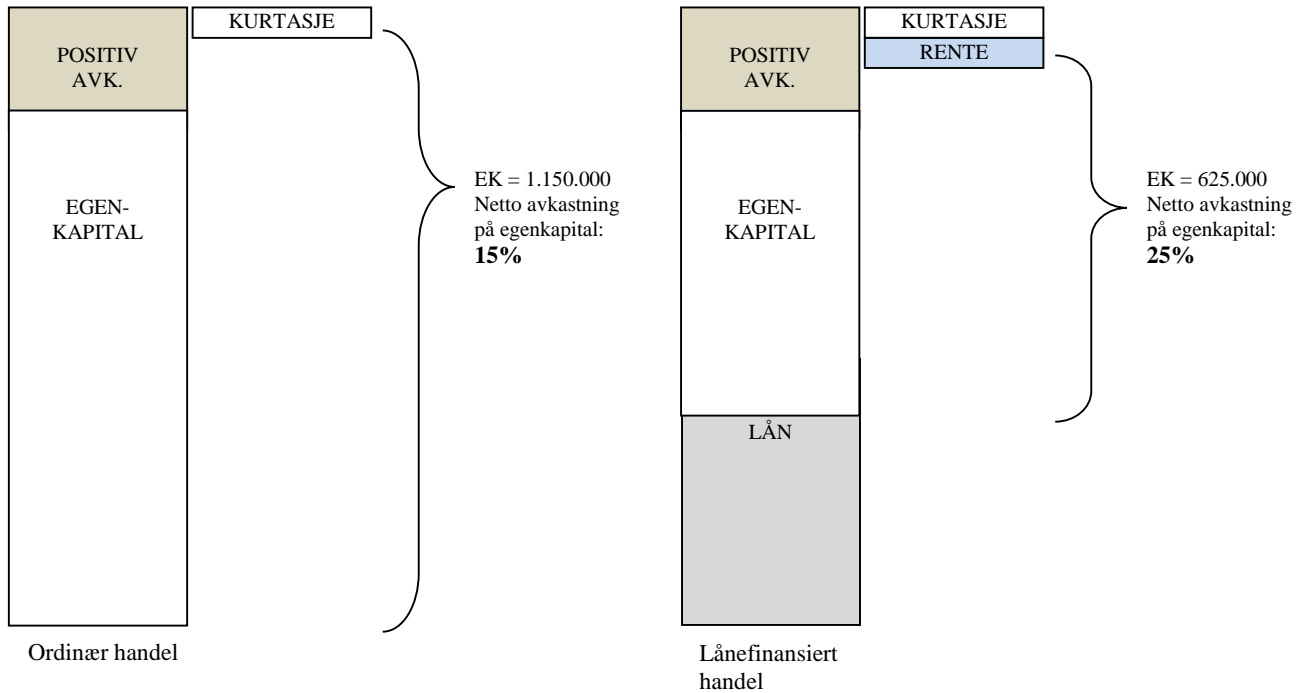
KURTASJE

POSITIV AVK.

EGEN-KAPITAL

EK = 1.150.000
Netto avkastning på egenkapital:
**15%**

Ordinær handel

KURTASJE
RENTE

POSITIV AVK.

EGEN-KAPITAL

LÅN

EK = 625.000
Netto avkastning på egenkapital:
**25%**

Lånefinansiert handel